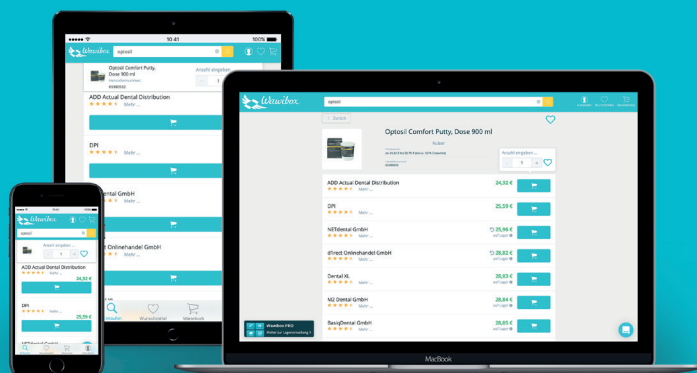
10:41

Wawibox

optosil

Optosil Comfort Putty, Dose 900 ml

Anzahl eingeben

ADD Actual Dental Distribution

Mehr ...

DPI

Mehr ...

NETdental GmbH

dirEct Onlinehandel GmbH

Wunschzettel

Warenkorb

Wawibox

optosil

Zurück

Optosil Comfort Putty, Dose 900 ml

Kulzer

Anzahl eingeben

1

ADD Actual Dental Distribution

34,32 €

Mehr ...

DPI

25,59 €

Mehr ...

NETdental GmbH

27,68 €

Mehr ...

dirEct Onlinehandel GmbH

28,82 €

Mehr ...

Dental XL

28,63 €

Mehr ...

M2 Dental GmbH

28,64 €

Mehr ...

BessiDental GmbH

28,65 €

Mehr ...

Wawibox PRO

MacBook

Wawibox

optosil

Anzahl eingeben

1

ADD Actual Dental Distribution

34,32 €

Mehr ...

DPI

25,59 €

Mehr ...

NETdental GmbH